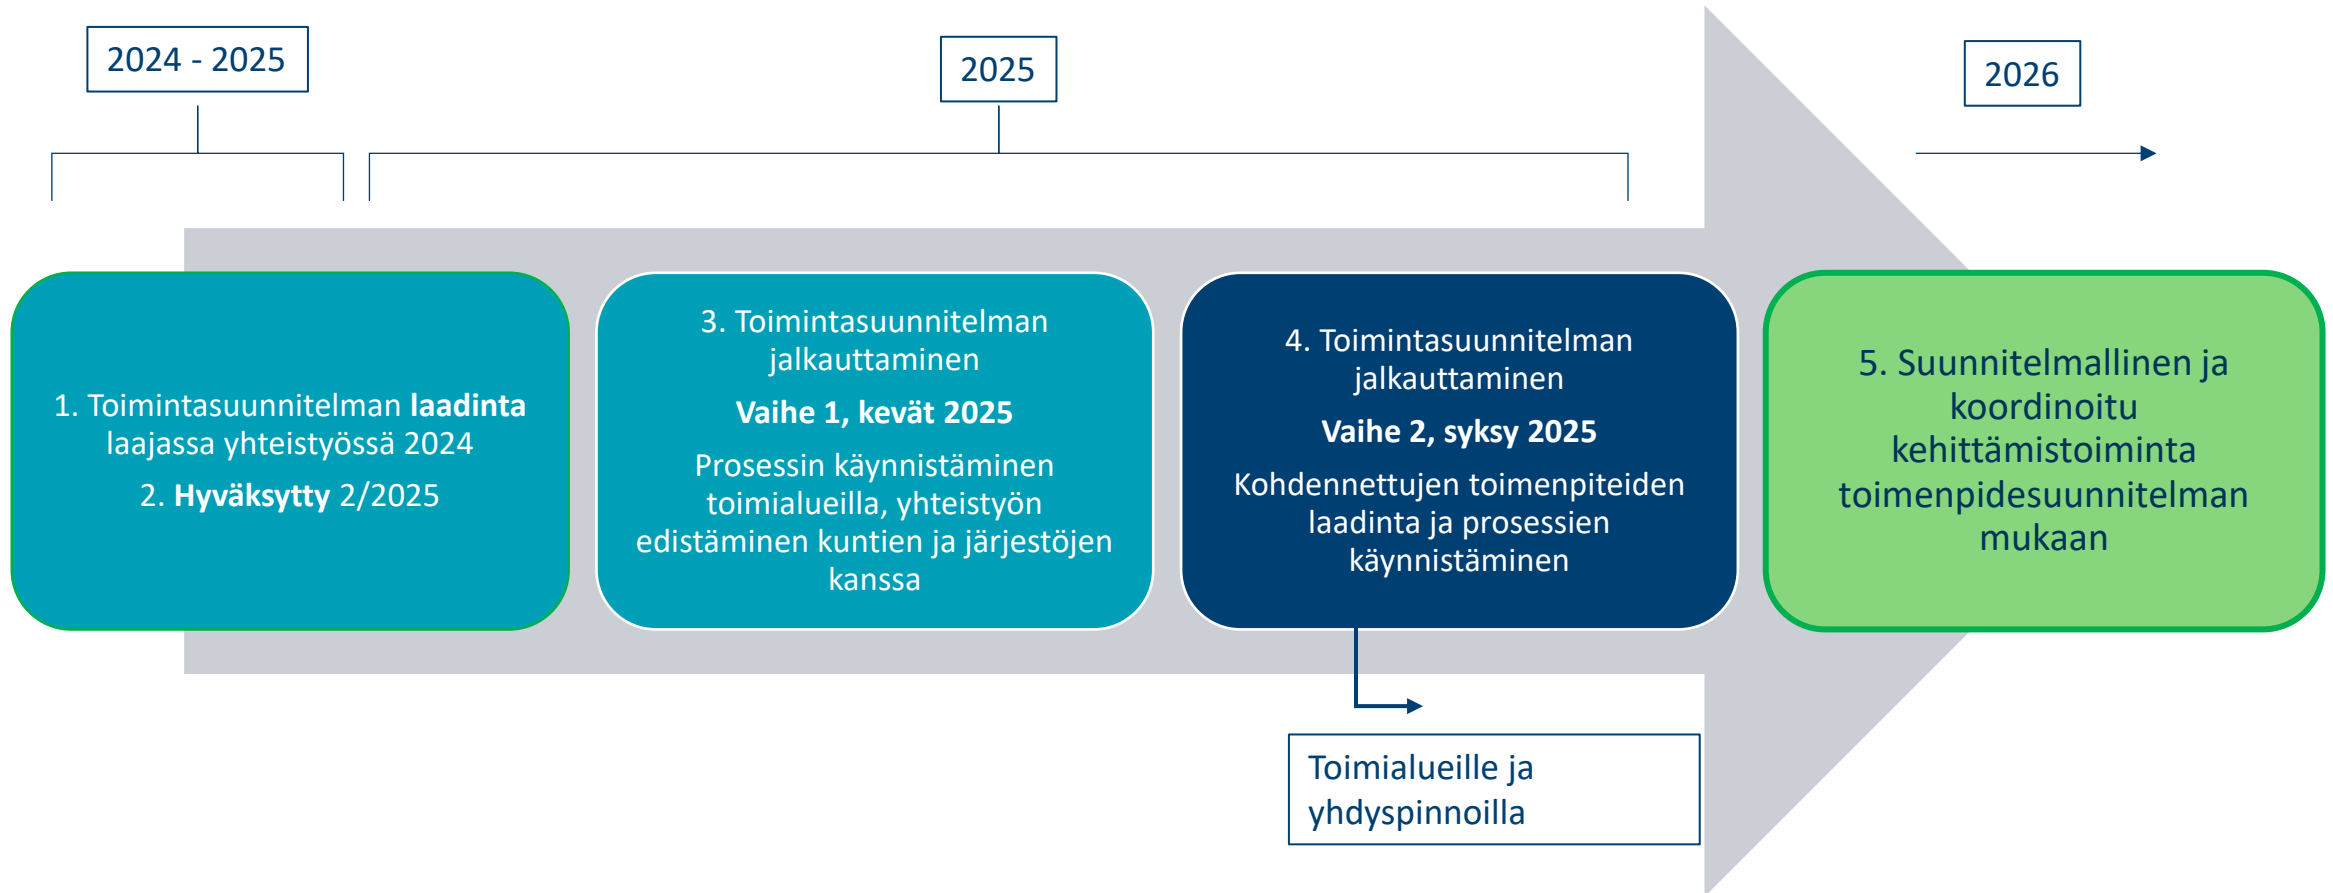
2024 - 2025

2025

2026

1. Toimintasuunnitelman laadinta laajassa yhteistyössä 2024

2. Hyväksytty 2/2025

3. Toimintasuunnitelman jalkauttaminen

Vaihe 1, kevät 2025

Prosessin käynnistäminen toimialueilla, yhteistyön edistäminen kuntien ja järjestöjen kanssa

4. Toimintasuunnitelman jalkauttaminen

Vaihe 2, syksy 2025

Kohdennettujen toimenpiteiden laadinta ja prosessien käynnistäminen

5. Suunnitelmallinen ja koordinoitu kehittämistoiminta toimenpidesuunnitelman mukaan

Toimialueille ja yhdyspinnoilla